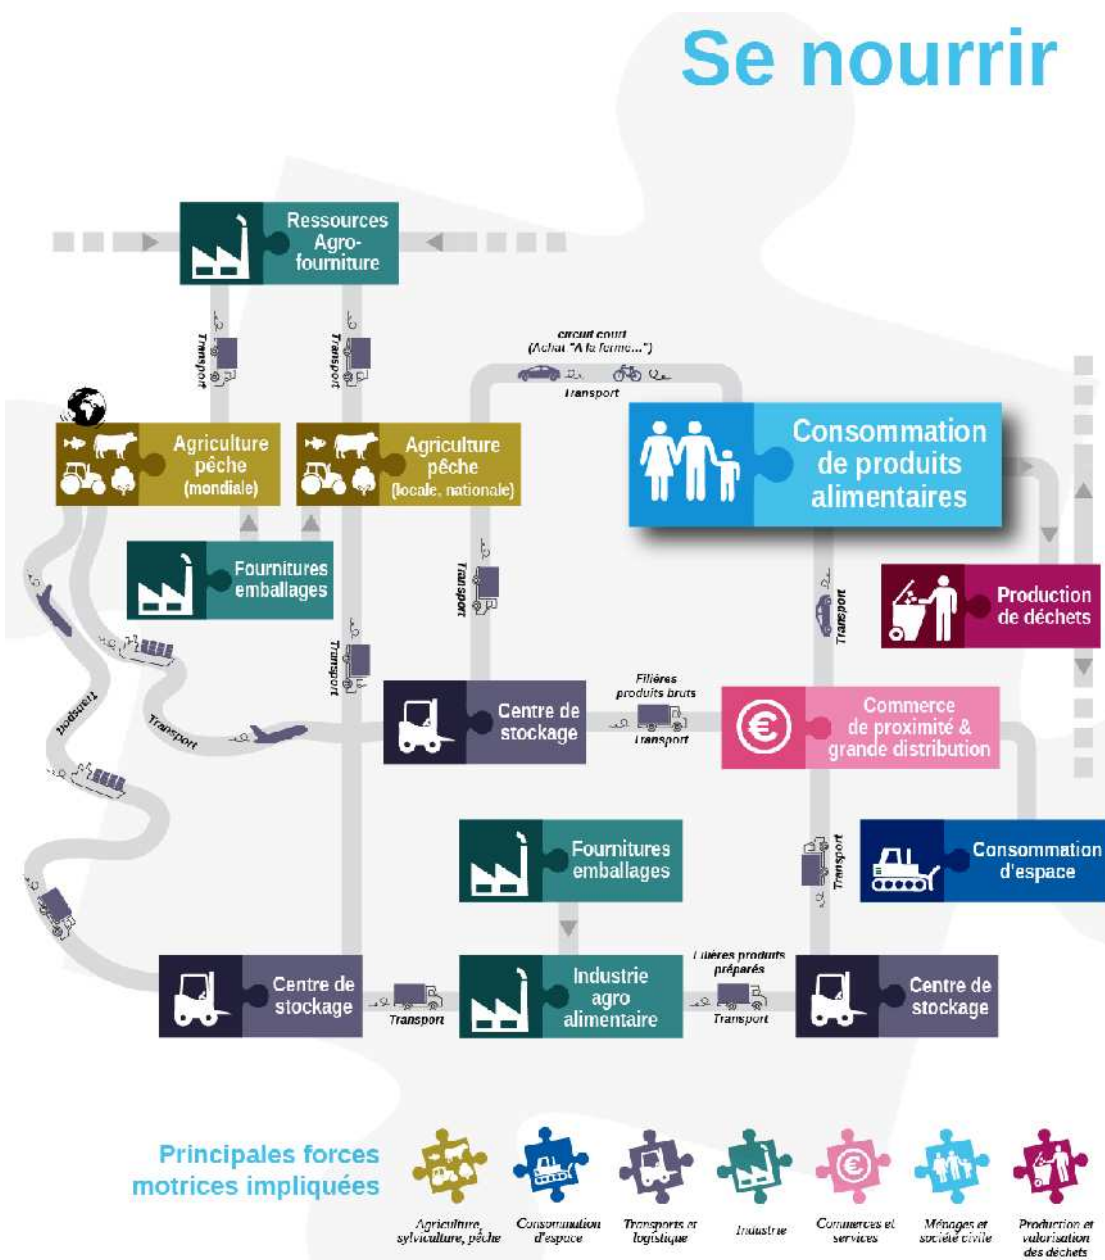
Se nourrir

Ressources Agro-fourniture

Transport

Transport

circuit court (Achat "A la ferme...")

Transport

Agriculture pêche (mondiale)

Agriculture pêche (locale, nationale)

Consommation de produits alimentaires

Fournitures emballages

Transport

Production de déchets

Transport

Transport

Transport

Transport

Filières produits bruts

Transport

Centre de stockage

Commerce de proximité & grande distribution

Transport

Fournitures emballages

Transport

Consommation d'espace

Filières produits préparés

Centre de stockage

Transport

Industrie agro alimentaire

Transport

Centre de stockage

Principales forces motrices impliquées

Agriculture, sylviculture, pêche

Consommation d'espace

Transports et logistique

Industrie

Commerces et services

Ménages et société civile

Production et valorisation des déchets